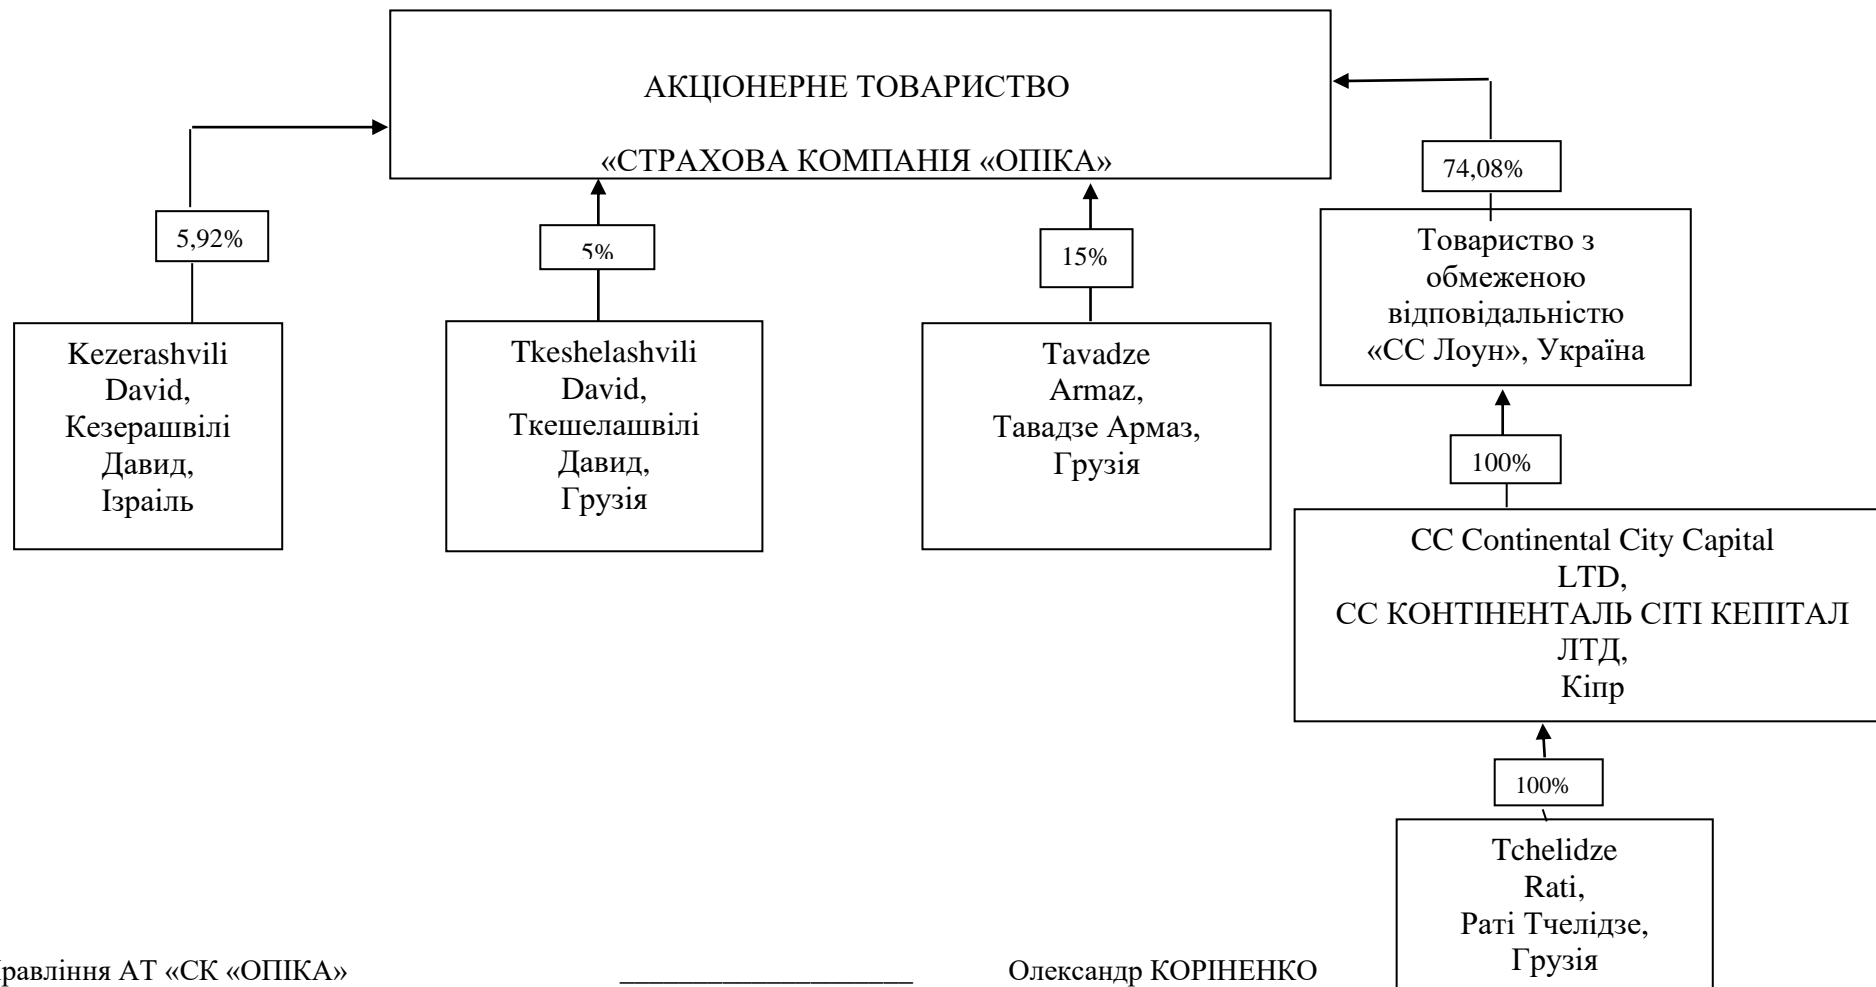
АКЦІОНЕРНЕ ТОВАРИСТВО

«СТРАХОВА КОМПАНІЯ «ОПІКА»

5,92%

Kezerashvili David, Кезерашвілі Давид, Ізраїль

5%

Tkeshelashvili David, Ткешелашвілі Давид, Грузія

15%

Tavadze Armaz, Тавадзе Армаз, Грузія

74,08%

Товариство з обмеженою відповідальністю «СС Лоун», Україна

100%

CC Continental City Capital LTD, СС КОНТІНЕНТАЛЬ СІТІ КЕПІТАЛ ЛТД, Кіпр

100%

Tchelidze Rati, Раті Тчелідзе, Грузія

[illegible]равління АТ «СК «ОПІКА» ____________________ Олександр КОРІНЕНКО